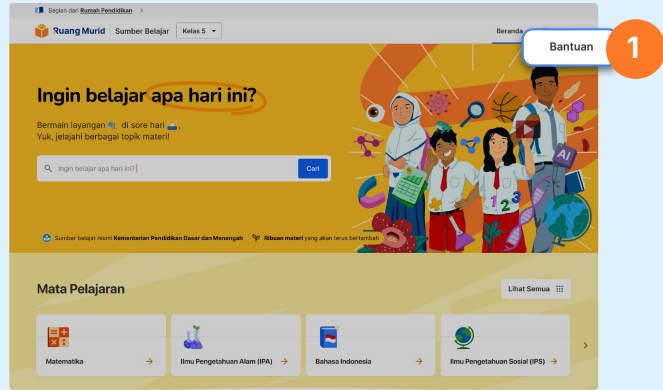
Bagian dari Rumah Pendidikan >

Ruang Murid | Sumber Belajar | Kelas 5

Beranda

Bantuan

1

Ingin belajar apa hari ini?

Bermain layangan di sore hari, Yuk, jelajahi berbagai topik materi!

Ingin belajar apa hari ini?

Cari

Sumber belajar resmi Kementerian Pendidikan Dasar dan Menengah

Ribuan materi yang akan terus bertambah

Mata Pelajaran

Lihat Semua

Matematika →

Ilmu Pengetahuan Alam (IPA) →

Bahasa Indonesia →

Ilmu Pengetahuan Sosial (IPS) →